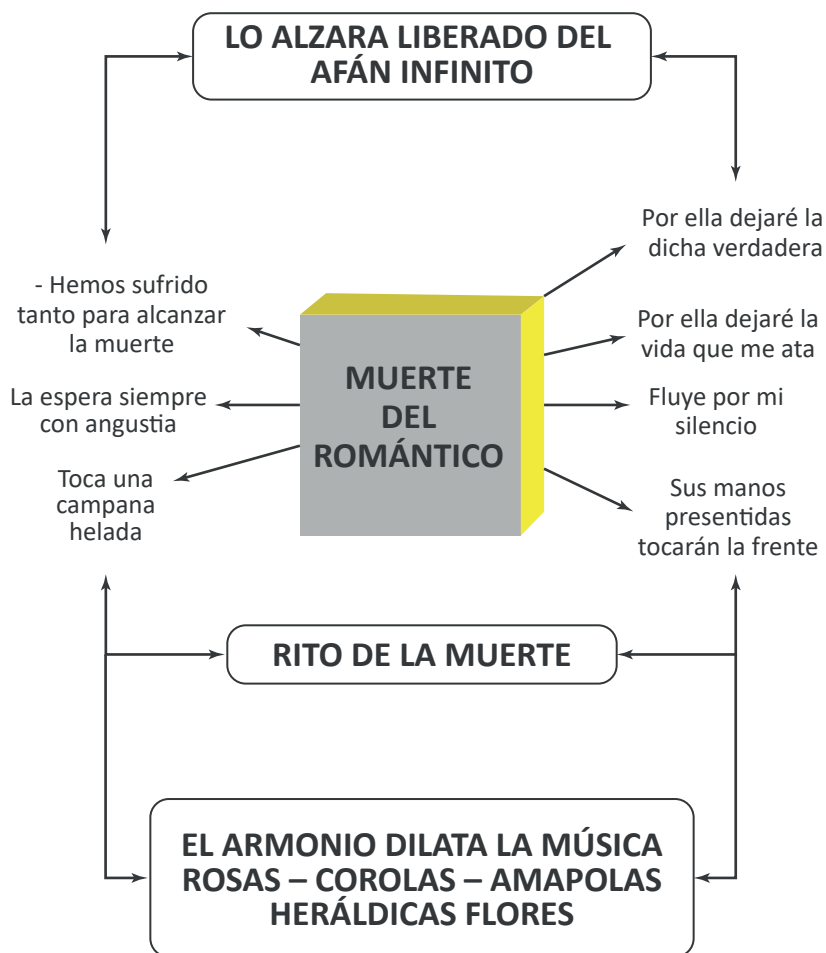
LO ALZARA LIBERADO DEL AFÁN INFINITO

Por ella dejaré la dicha verdadera

- Hemos sufrido tanto para alcanzar la muerte

Por ella dejaré la vida que me ata

MUERTE DEL ROMÁNTICO

La espera siempre con angustia

Fluye por mi silencio

Toca una campana helada

Sus manos presentidas tocarán la frente

RITO DE LA MUERTE

EL ARMONIO DILATA LA MÚSICA
ROSAS – COROLAS – AMAPOLAS
HERÁLDICAS FLORES